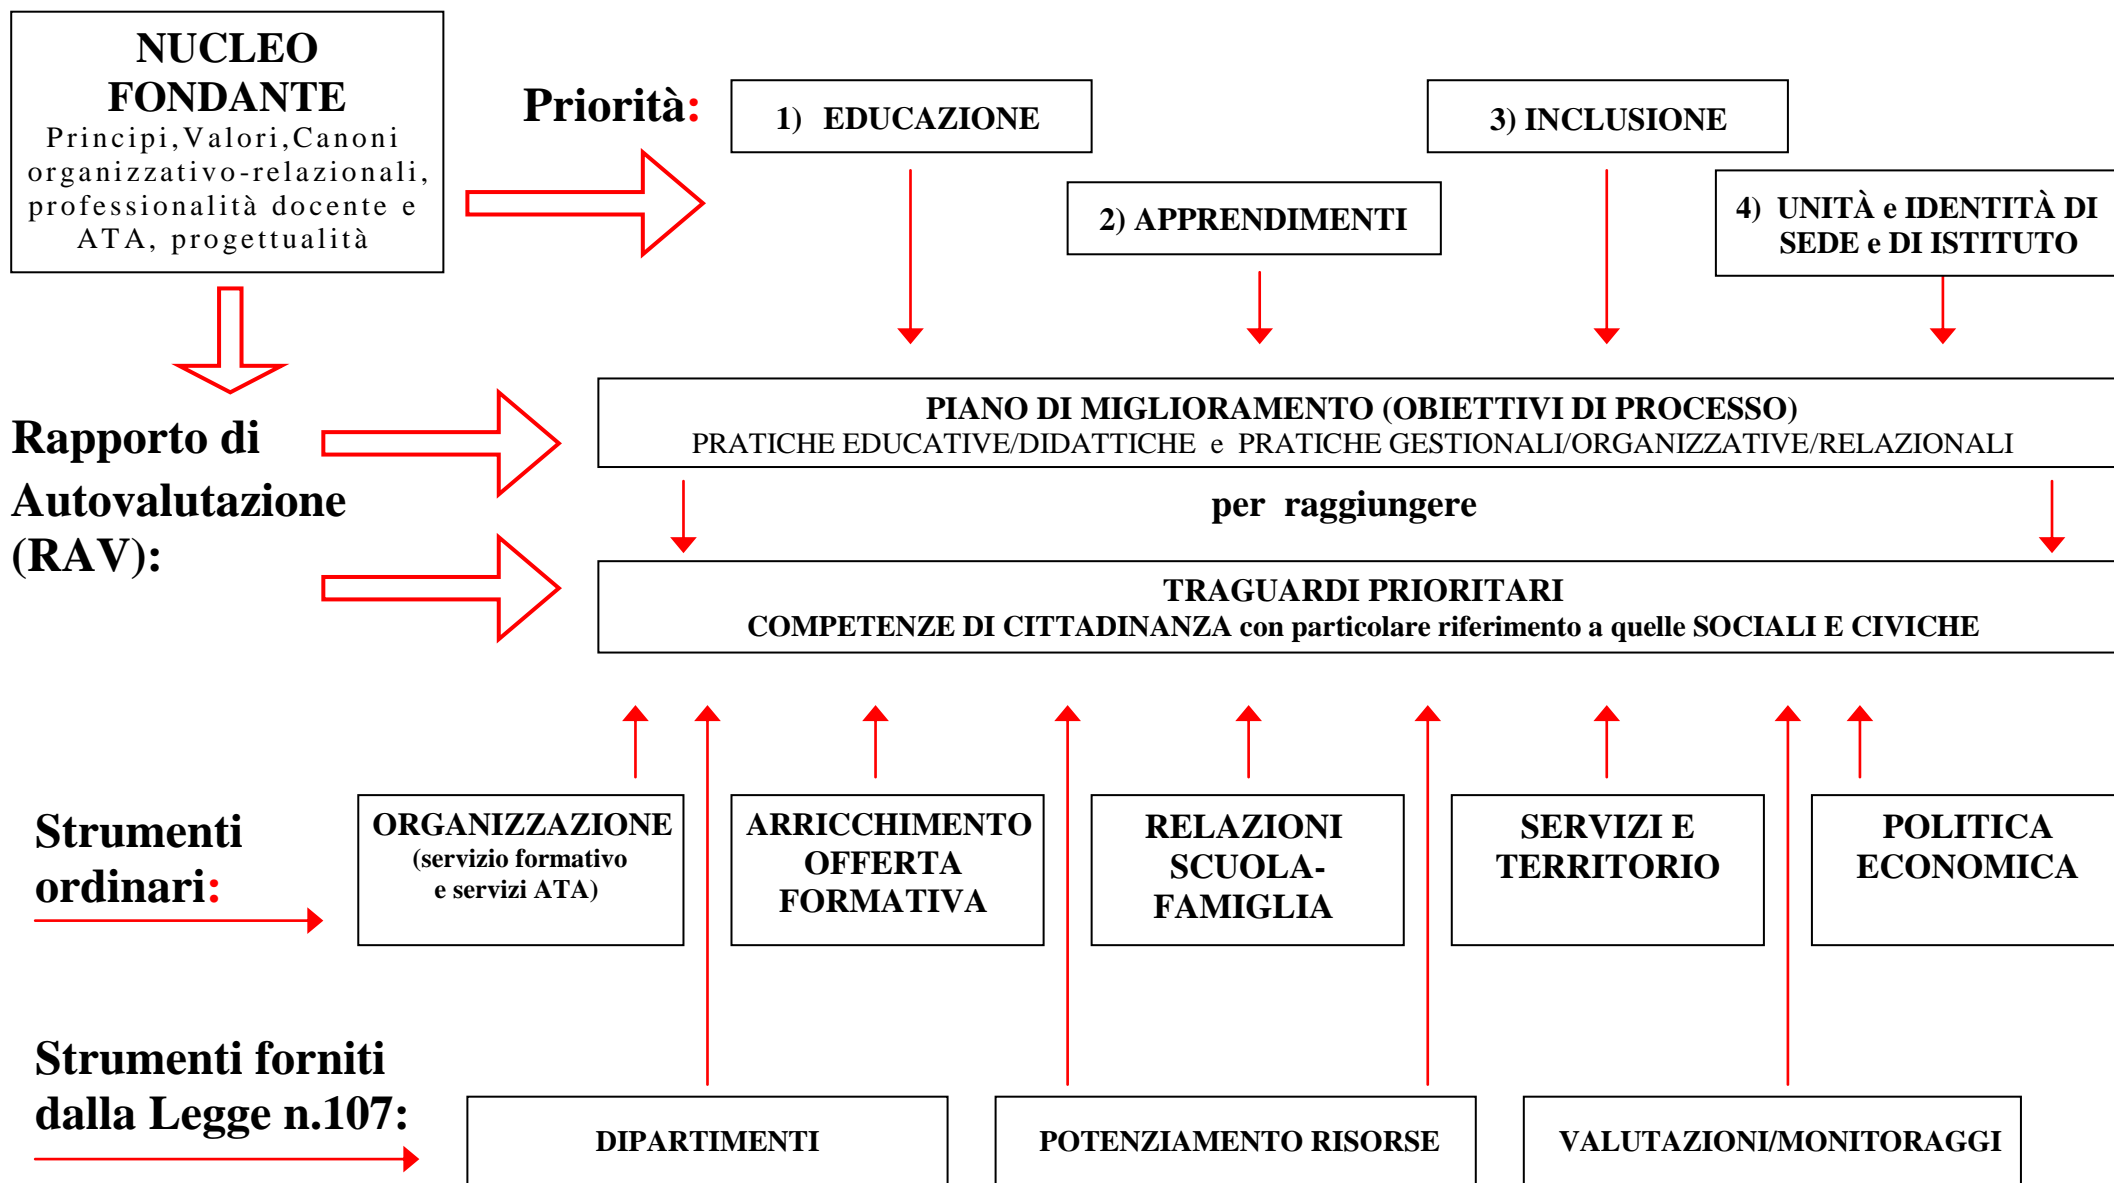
NUCLEO FONDANTE
Principi,Valori,Canoni organizzativo-relazionali, professionalità docente e ATA, progettualità

Priorità:

1) EDUCAZIONE

2) APPRENDIMENTI

3) INCLUSIONE

4) UNITÀ e IDENTITÀ DI SEDE e DI ISTITUTO

Rapporto di Autovalutazione (RAV):

PIANO DI MIGLIORAMENTO (OBIETTIVI DI PROCESSO)
PRATICHE EDUCATIVE/DIDATTICHE e PRATICHE GESTIONALI/ORGANIZZATIVE/RELAZIONALI

per raggiungere

TRAGUARDI PRIORITARI
COMPETENZE DI CITTADINANZA con particolare riferimento a quelle SOCIALI E CIVICHE

Strumenti ordinari:

ORGANIZZAZIONE (servizio formativo e servizi ATA)

ARRICCHIMENTO OFFERTA FORMATIVA

RELAZIONI SCUOLA-FAMIGLIA

SERVIZI E TERRITORIO

POLITICA ECONOMICA

Strumenti forniti dalla Legge n.107:

DIPARTIMENTI

POTENZIAMENTO RISORSE

VALUTAZIONI/MONITORAGGI